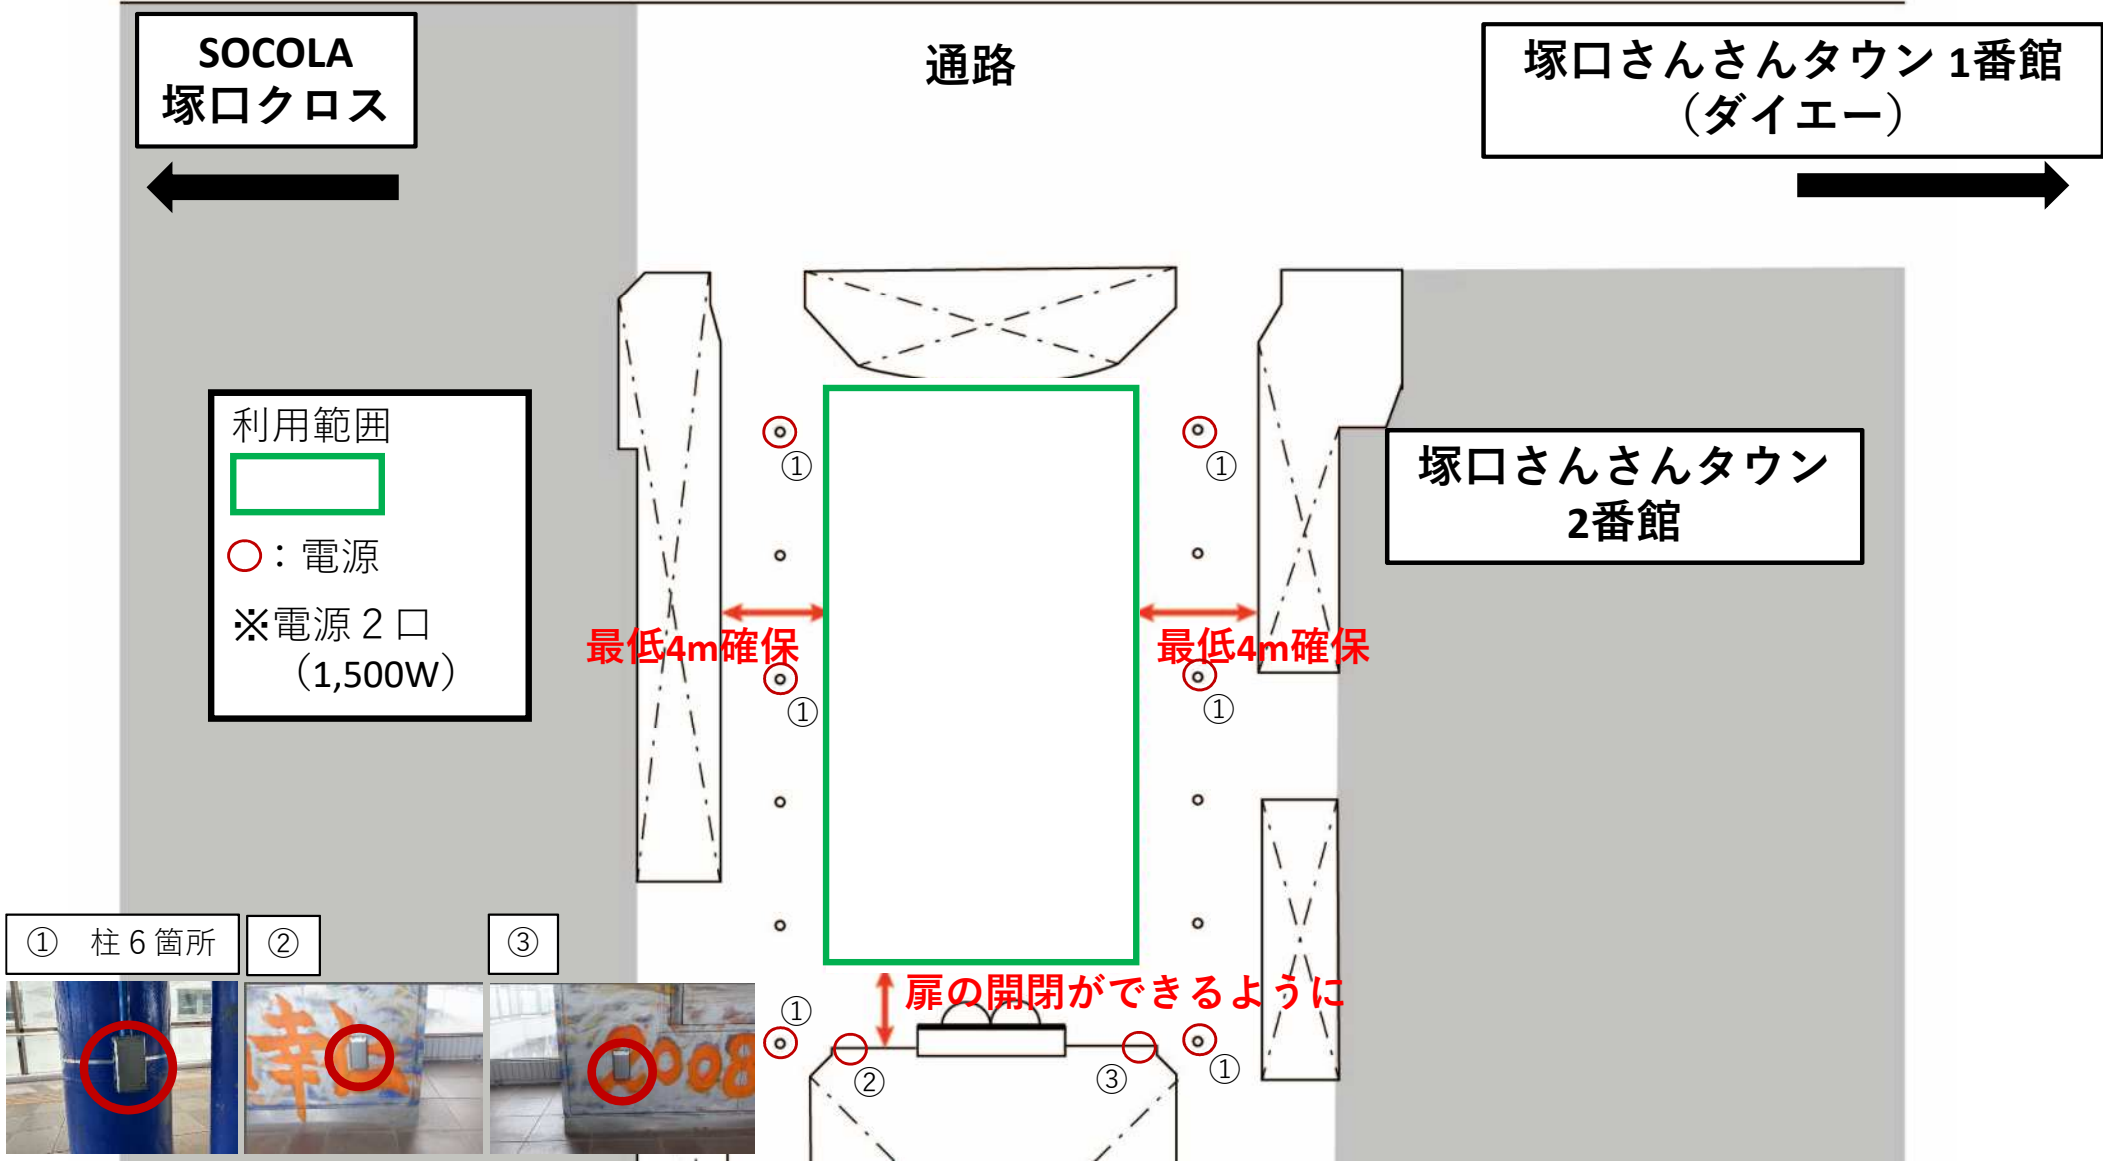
SOCOLA
塚口クロス

通路

塚口さんさんタウン1番館
（ダイエー）

利用範囲

○：電源

※電源２口
（1,500W）

塚口さんさんタウン
2番館

①

①

最低4m確保

最低4m確保

①

①

① 柱６箇所

②

③

扉の開閉ができるように

①

②

③

①